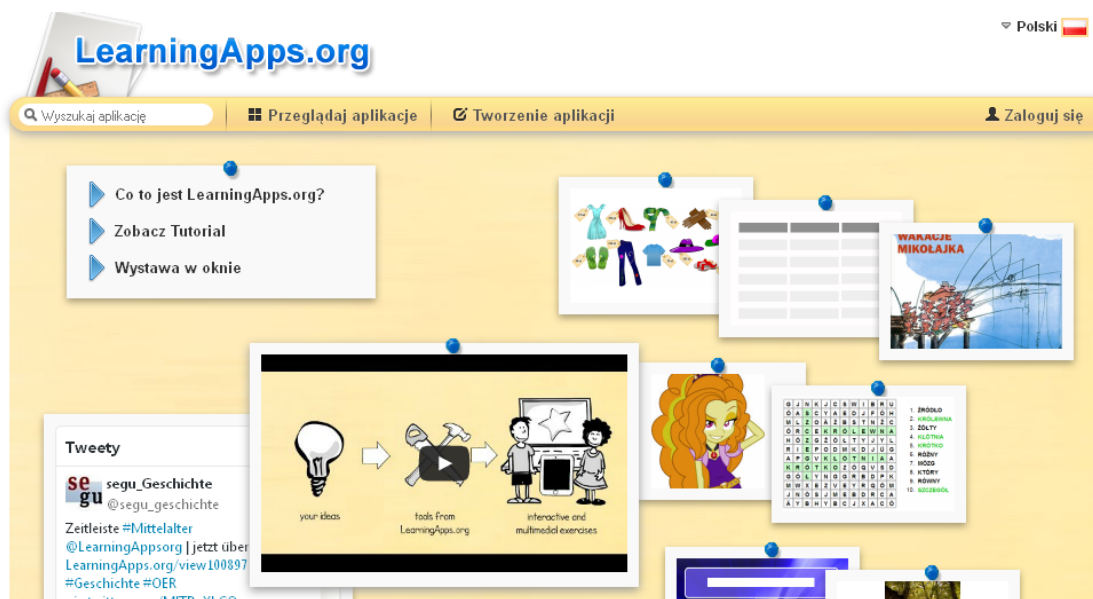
LearningApps.org

Polski

Wyszukaj aplikację

Przeglądaj aplikacje

Tworzenie aplikacji

Zaloguj się

Co to jest LearningApps.org?

Zobacz Tutorial

Wystawa w oknie

WAKACJE MIKOŁAJKA

your ideas

tools from LearningApps.org

interactive and multimedial exercises

1. ŹRÓDŁO
2. KRÓLEWNA
3. ŻÓŁTY
4. KŁÓTNIA
5. KRÓTKO
6. RÓŻNY
7. MÓŻG
8. KTÓRY
9. RÓWNY
10. SZCZEGÓŁ

Tweety

segu_Geschichte
@segu_geschichte

Zeitleiste #Mittelalter @LearningAppsorg | jetzt über LearningApps.org/view100897 #Geschichte #OER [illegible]